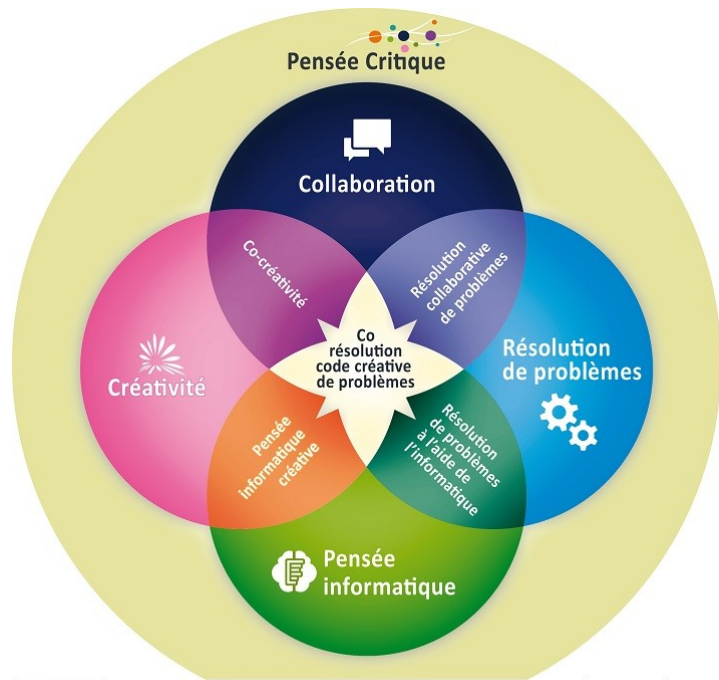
Pensée Critique

Collaboration

Co-créativité

Résolution collaborative de problèmes

Co résolution code créative de problèmes

Créativité

Résolution de problèmes

Pensée informatique créative

Résolution de problèmes à l'aide de l'informatique

Pensée informatique